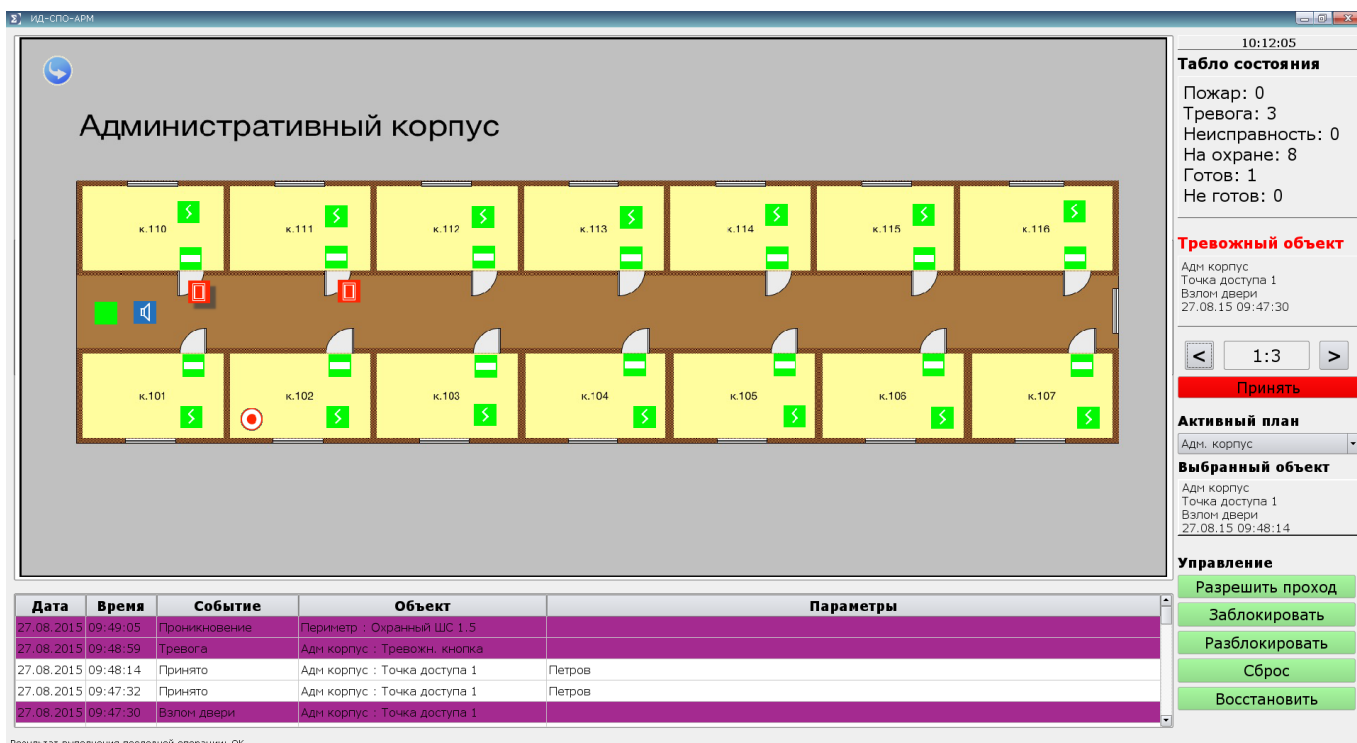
ИД-СПО-АРМ

Административный корпус

к.110
к.111
к.112
к.113
к.114
к.115
к.116
к.101
к.102
к.103
к.104
к.105
к.106
к.107

10:12:05

Табло состояния

Пожар: 0
Тревога: 3
Неисправность: 0
На охране: 8
Готов: 1
Не готов: 0

Тревожный объект

Адм корпус
Точка доступа 1
Взлом двери
27.08.15 09:47:30

<
1:3
>

Принять

Активный план

Адм. корпус

Выбранный объект

Адм корпус
Точка доступа 1
Взлом двери
27.08.15 09:48:14

Управление

Разрешить проход
Заблокировать
Разблокировать
Сброс
Восстановить

| Дата | Время | Событие | Объект | Параметры |
|---|---|---|---|---|
| 27.08.2015 | 09:49:05 | Проникновение | Периметр : Охранный ШС 1.5 | |
| 27.08.2015 | 09:48:59 | Тревога | Адм корпус : Тревожн. кнопка | |
| 27.08.2015 | 09:48:14 | Принято | Адм корпус : Точка доступа 1 | Петров |
| 27.08.2015 | 09:47:32 | Принято | Адм корпус : Точка доступа 1 | Петров |
| 27.08.2015 | 09:47:30 | Взлом двери | Адм корпус : Точка доступа 1 | |

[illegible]